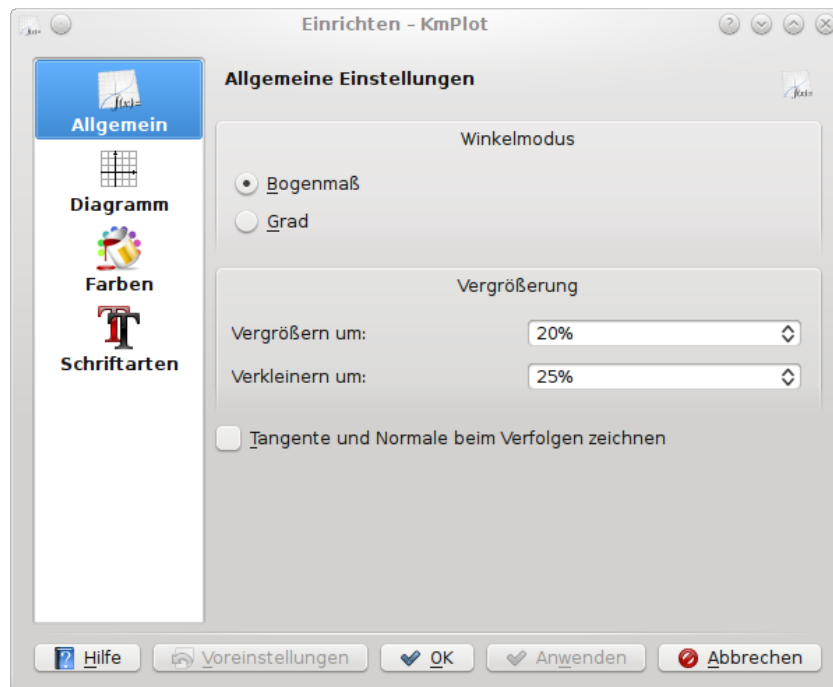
Einrichten – KmPlot

Allgemein

Diagramm

Farben

Schriftarten

Allgemeine Einstellungen

Winkelmodus

Bogenmaß

Grad

Vergrößerung

Vergrößern um:

20%

Verkleinern um:

25%

Tangente und Normale beim Verfolgen zeichnen

Hilfe

Voreinstellungen

OK

Anwenden

Abbrechen